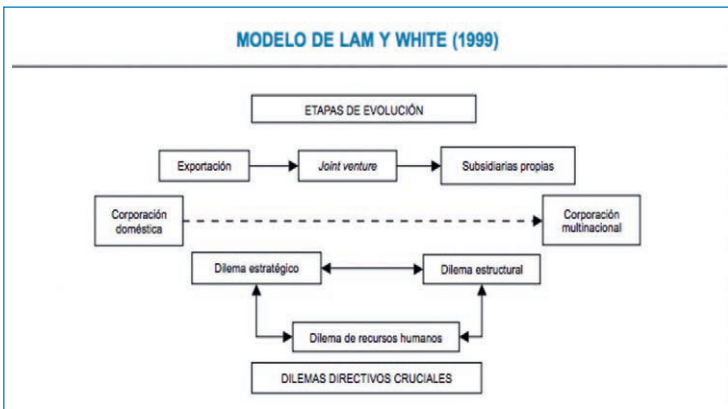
MODELO DE LAM Y WHITE (1999)

ETAPAS DE EVOLUCIÓN

Exportación

Joint venture

Subsidiarias propias

Corporación doméstica

Corporación multinacional

Dilema estratégico

Dilema estructural

Dilema de recursos humanos

DILEMAS DIRECTIVOS CRUCIALES